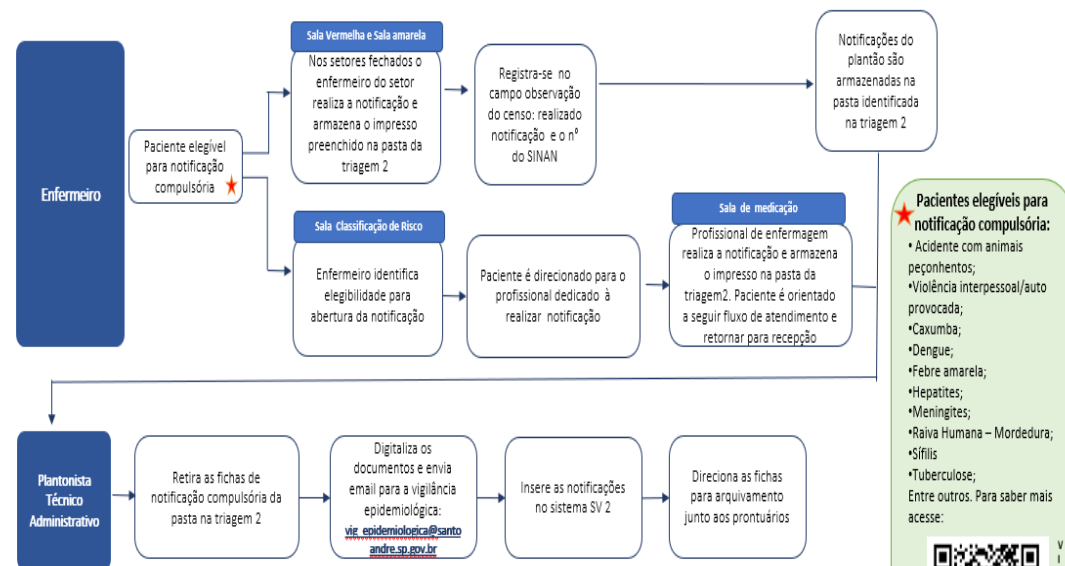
Enfermeiro

Paciente elegível para notificação compulsória

Sala Vermelha e Sala amarela

Nos setores fechados o enfermeiro do setor realiza a notificação e armazena o impresso preenchido na pasta da triagem 2

Registra-se no campo observação do censo: realizado notificação e o nº do SINAN

Notificações do plantão são armazenadas na pasta identificada na triagem 2

Sala Classificação de Risco

Enfermeiro identifica elegibilidade para abertura da notificação

Paciente é direcionado para o profissional dedicado à realizar notificação

Sala de medicação

Profissional de enfermagem realiza a notificação e armazena o impresso na pasta da triagem2. Paciente é orientado a seguir fluxo de atendimento e retornar para recepção

Pacientes elegíveis para notificação compulsória:
• Acidente com animais peçonhentos;
•Violência interpessoal/auto provocada;
•Caxumba;
•Dengue;
•Febre amarela;
•Hepatites;
•Meningites;
•Raiva Humana – Mordedura;
•Sífilis
•Tuberculose;
Entre outros. Para saber mais acesse:

Plantonista Técnico Administrativo

Retira as fichas de notificação compulsória da pasta na triagem 2

Digitaliza os documentos e envia email para a vigilância epidemiológica: vig_epidemiologica@santoandre.sp.gov.br

Insere as notificações no sistema SV 2

Direciona as fichas para arquivamento junto aos prontuários

V I